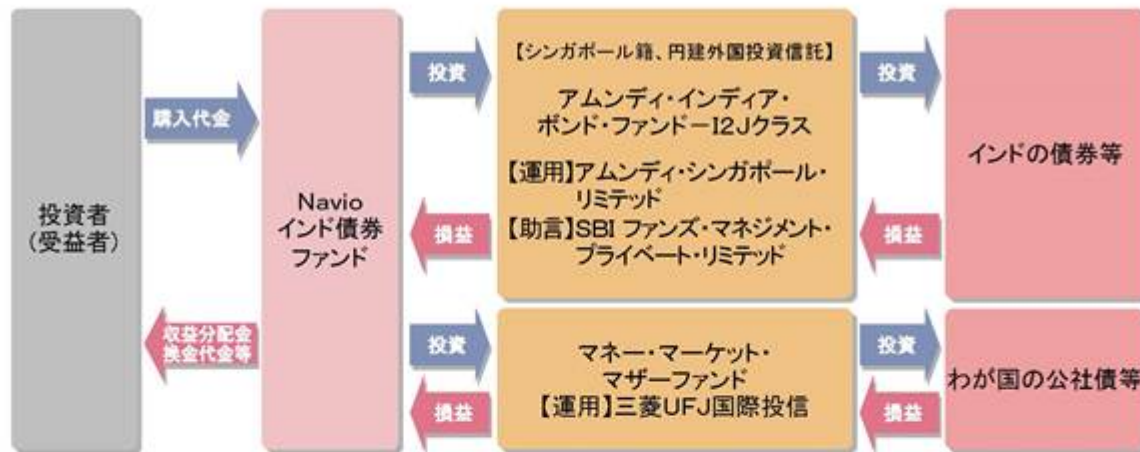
投資者
（受益者）

購入代金

収益分配金
換金代金等

Navio
インド債券
ファンド

投資

損益

【シンガポール籍、円建外国投資信託】
アムンディ・インディア・
ボンド・ファンド－I2Jクラス
【運用】アムンディ・シンガポール・
リミテッド
【助言】SBI ファンズ・マネジメント・
プライベート・リミテッド

投資

損益

インドの債券等

投資

損益

マネー・マーケット・
マザーファンド
【運用】三菱UFJ国際投信

投資

損益

わが国の公社債等